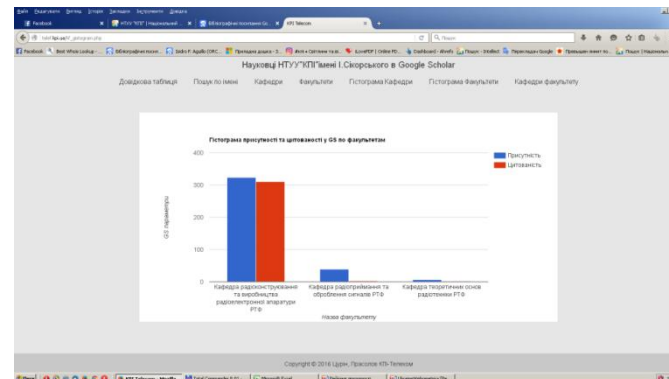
Файл Редагування Вигляд Журнал Закладки Інструменти Довідка

Facebook | НТУУ "КПІ" | Національний ... | Бібліографічні посилання G... | КПІ Telecom

Facebook | Best Whois Lookup ... | Бібліографічні посил... | Index F. Agalle (ORC... | Приміщеня довідка - З... | Ютуб Світ... | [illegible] | Dashboard - Weebly | Пошук - Intellect | Перекладач Google | Приміщення ... | Пошук | Національн...

Науковці НТУУ"КПІ"імені І.Сікорського в Google Scholar

Довідкова таблиця | Пошук по імені | Кафедри | Факультети | Гістограма Кафедри | Гістограма Факультети | Кафедри факультету

Гістограма присутності та цитованості у GS по факультетам

Присутність
Цитованість

400
300
200
100
0

GS параметри

Кафедра радіоконструювання та виробництва радіоелектронної апаратури РТФ
Кафедра радіоприймання та оброблення сигналів РТФ
Кафедра теоретичних основ радіотехніки РТФ

Назва факультету

Copyright © 2016 Цирін, Прасолов КПІ-Телеком